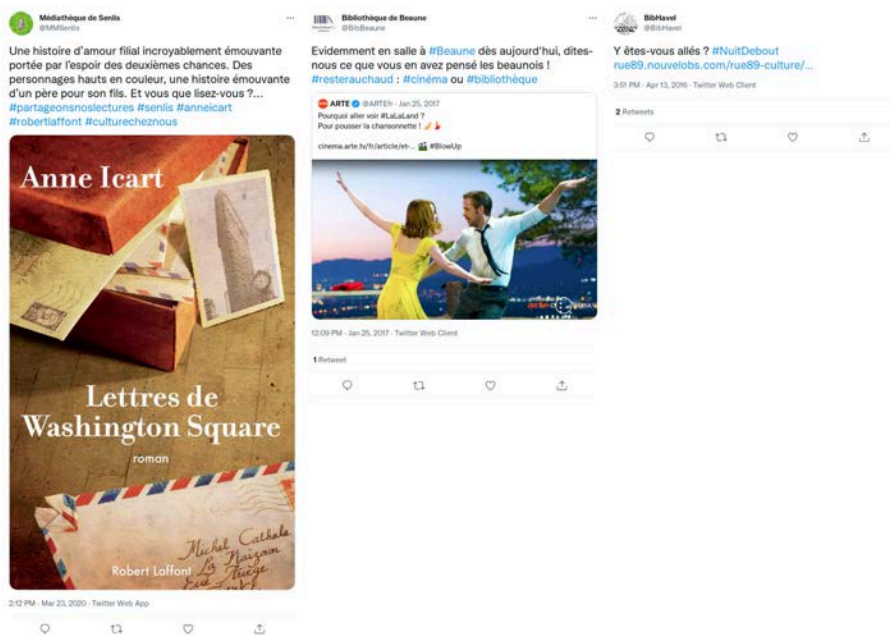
Médiathèque de Senlis
@MMSenlis

Une histoire d'amour filial incroyablement émouvante portée par l'espoir des deuxièmes chances. Des personnages hauts en couleur, une histoire émouvante d'un père pour son fils. Et vous que lisez-vous ?... #partageonsnoslectures #senlis #anneicart #robertlaffont #culturecheznous

Anne Icart

Lettres de Washington Square

roman

Robert Laffont

Michel Cathala
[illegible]

2:12 PM · Mar 23, 2020 · Twitter Web App

Bibliothèque de Beaune
@BibBeaune

Evidemment en salle à #Beaune dès aujourd'hui, dites-nous ce que vous en avez pensé les beaunois ! #resterauchaud : #cinéma ou #bibliothèque

ARTE @ARTEfr · Jan 25, 2017
Pourquoi aller voir #LaLaLand ?
Pour pousser la chansonnette !
cinema.arte.tv/fr/article/et-... #BlowUp

12:09 PM · Jan 25, 2017 · Twitter Web Client

1 Retweet

BibHavel
@BibHavel

Y êtes-vous allés ? #NuitDebout
rue89.nouvelobs.com/rue89-culture/...

3:51 PM · Apr 13, 2016 · Twitter Web Client

2 Retweets